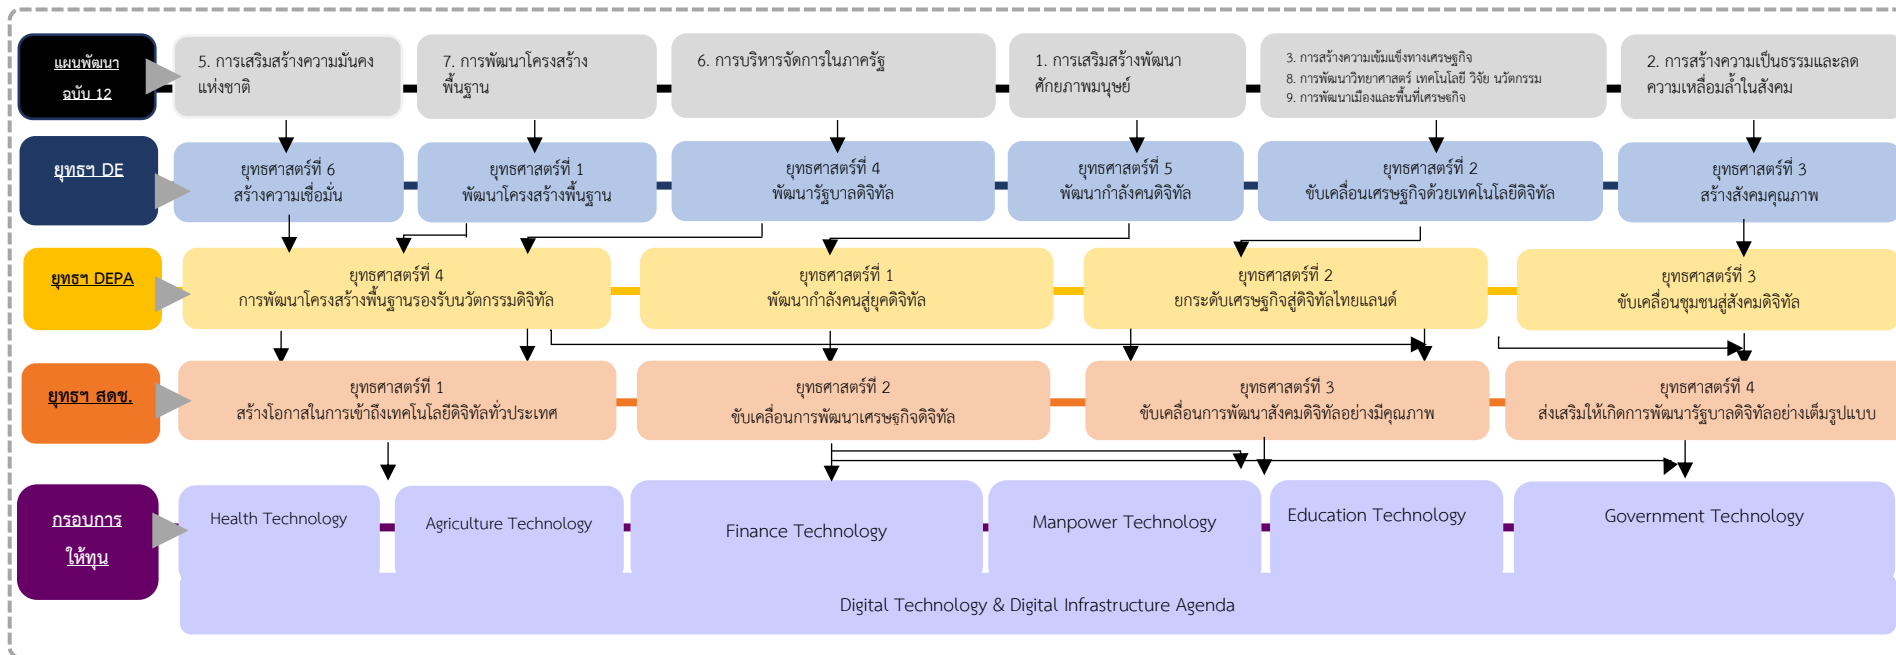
แผนพัฒนา ฉบับ 12

5. การเสริมสร้างความมั่นคงแห่งชาติ

7. การพัฒนาโครงสร้างพื้นฐาน

6. การบริหารจัดการในภาครัฐ

1. การเสริมสร้างพัฒนาศักยภาพมนุษย์

3. การสร้างความเข้มแข็งทางเศรษฐกิจ
8. การพัฒนาวิทยาศาสตร์ เทคโนโลยี วิจัย นวัตกรรม
9. การพัฒนาเมืองและพื้นที่เศรษฐกิจ

2. การสร้างความเป็นธรรมและลดความเหลื่อมล้ำในสังคม

ยุทธฯ DE

ยุทธศาสตร์ที่ 6 สร้างความเชื่อมั่น

ยุทธศาสตร์ที่ 1 พัฒนาโครงสร้างพื้นฐาน

ยุทธศาสตร์ที่ 4 พัฒนารัฐบาลดิจิทัล

ยุทธศาสตร์ที่ 5 พัฒนากำลังคนดิจิทัล

ยุทธศาสตร์ที่ 2 ขับเคลื่อนเศรษฐกิจด้วยเทคโนโลยีดิจิทัล

ยุทธศาสตร์ที่ 3 สร้างสังคมคุณภาพ

ยุทธฯ DEPA

ยุทธศาสตร์ที่ 4 การพัฒนาโครงสร้างพื้นฐานรองรับนวัตกรรมดิจิทัล

ยุทธศาสตร์ที่ 1 พัฒนากำลังคนสู่ยุคดิจิทัล

ยุทธศาสตร์ที่ 2 ยกระดับเศรษฐกิจสู่ดิจิทัลไทยแลนด์

ยุทธศาสตร์ที่ 3 ขับเคลื่อนชุมชนสู่สังคมดิจิทัล

ยุทธฯ สดช.

ยุทธศาสตร์ที่ 1 สร้างโอกาสในการเข้าถึงเทคโนโลยีดิจิทัลทั่วประเทศ

ยุทธศาสตร์ที่ 2 ขับเคลื่อนการพัฒนาเศรษฐกิจดิจิทัล

ยุทธศาสตร์ที่ 3 ขับเคลื่อนการพัฒนาสังคมดิจิทัลอย่างมีคุณภาพ

ยุทธศาสตร์ที่ 4 ส่งเสริมให้เกิดการพัฒนารัฐบาลดิจิทัลอย่างเต็มรูปแบบ

กรอบการให้ทุน

Health Technology

Agriculture Technology

Finance Technology

Manpower Technology

Education Technology

Government Technology

Digital Technology & Digital Infrastructure Agenda